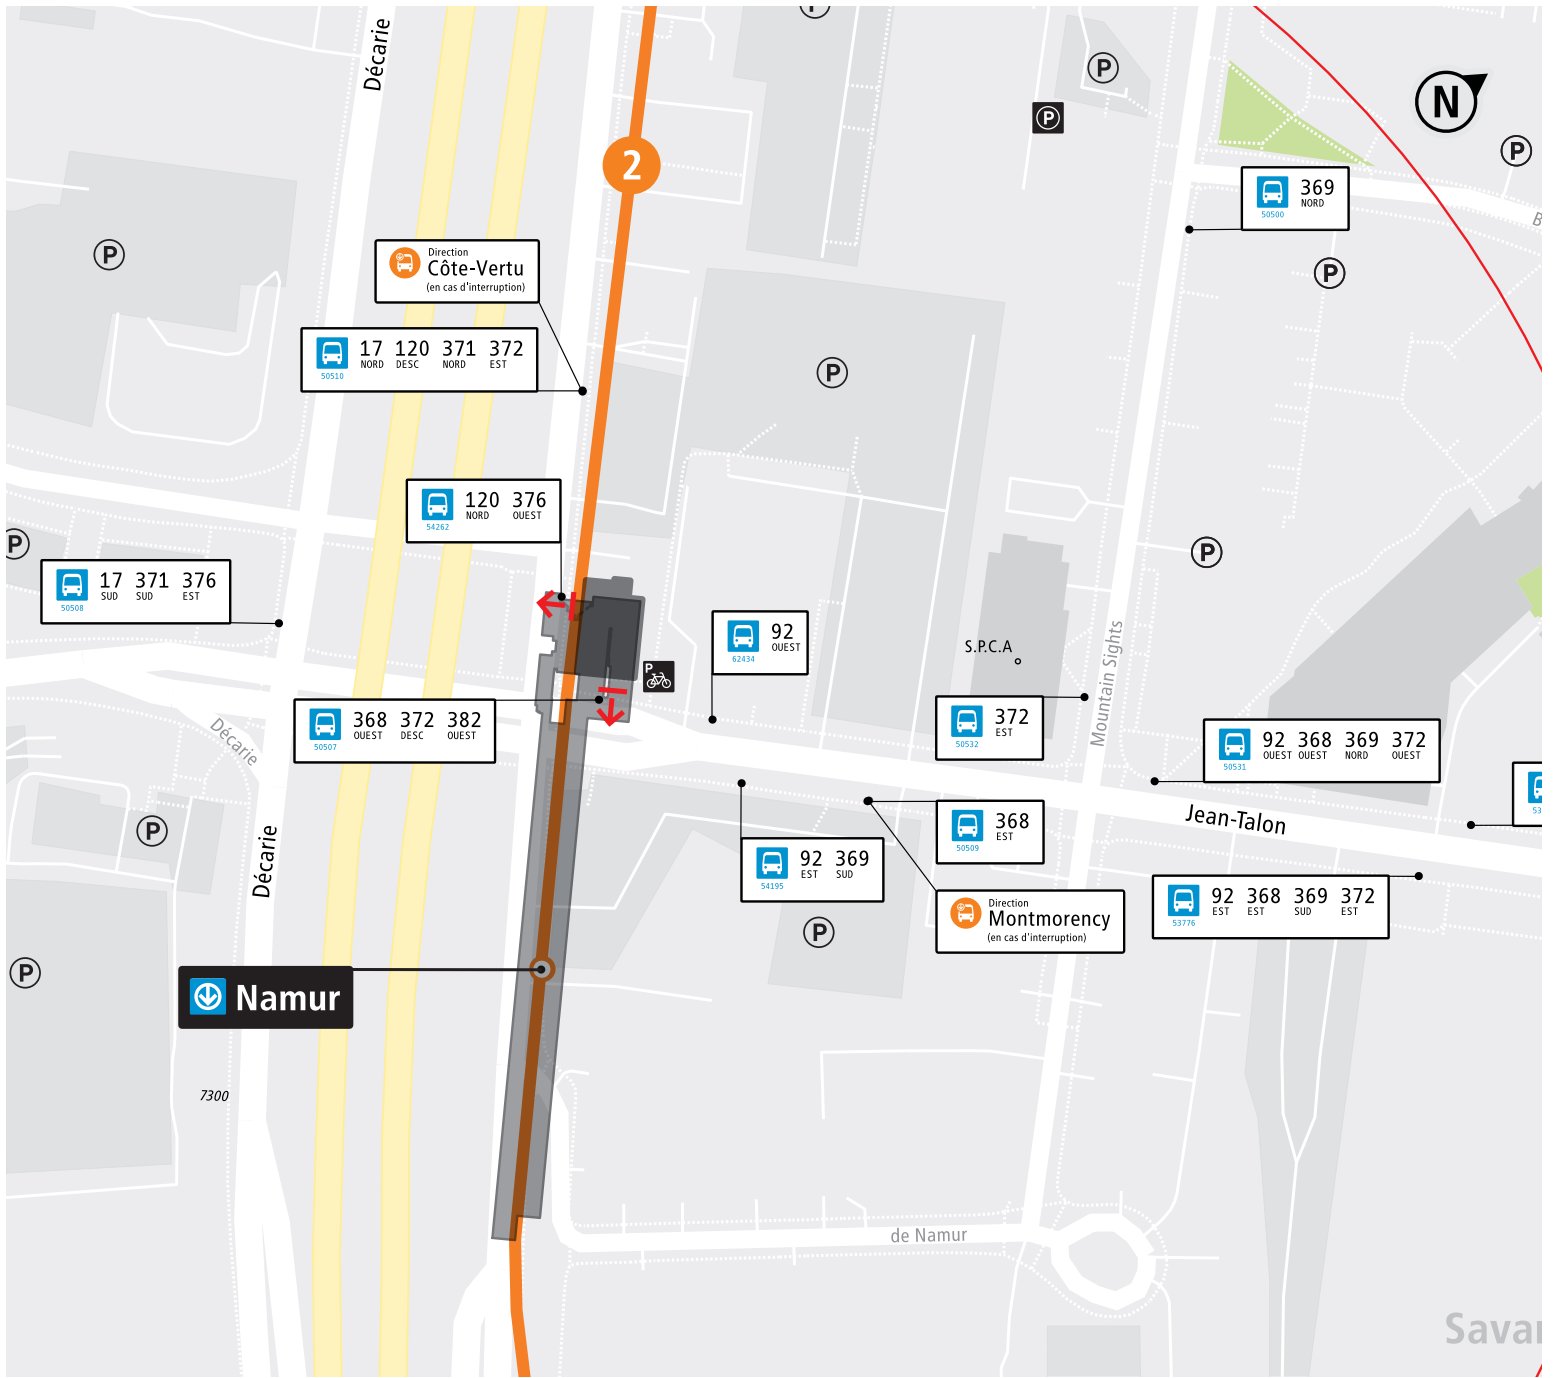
Décarie

2

P

P

P

N

P

369
NORD
50500

P

Direction
Côte-Vertu
(en cas d'interruption)

17 120 371 372
NORD DESC NORD EST
50510

P

P

120 376
NORD OUEST
54262

P

P

17 371 376
SUD SUD EST
50508

92
OUEST
62434

S.P.C.A

Mountain Sights

372
EST
50532

92 368 369 372
OUEST OUEST NORD OUEST
50531

368 372 382
OUEST DESC OUEST
50507

Décarie

Décarie

P

368
EST
50509

Jean-Talon

92 369
EST SUD
54195

Direction
Montmorency
(en cas d'interruption)

92 368 369 372
EST EST SUD EST
53776

P

P

Namur

7300

de Namur

Savar